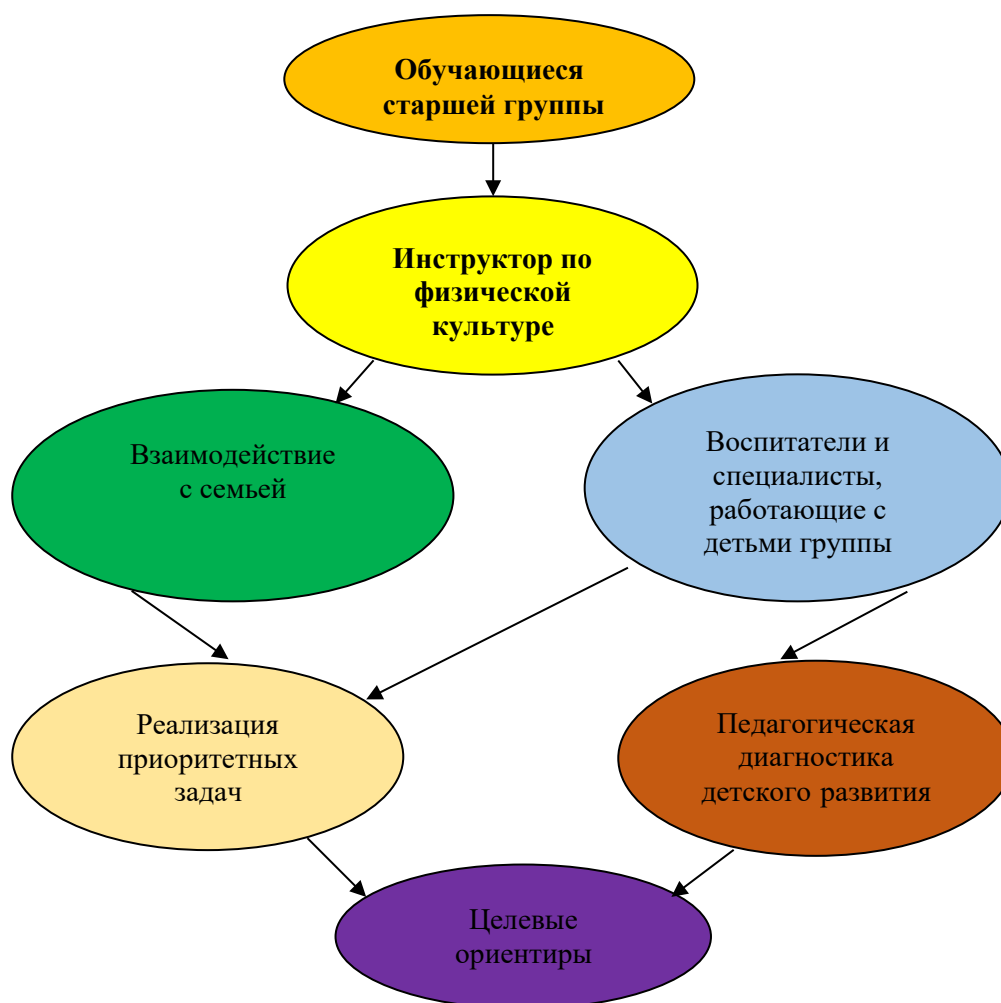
Обучающиеся старшей группы

Инструктор по физической культуре

Взаимодействие с семьей

Воспитатели и специалисты, работающие с детьми группы

Реализация приоритетных задач

Педагогическая диагностика детского развития

Целевые ориентиры